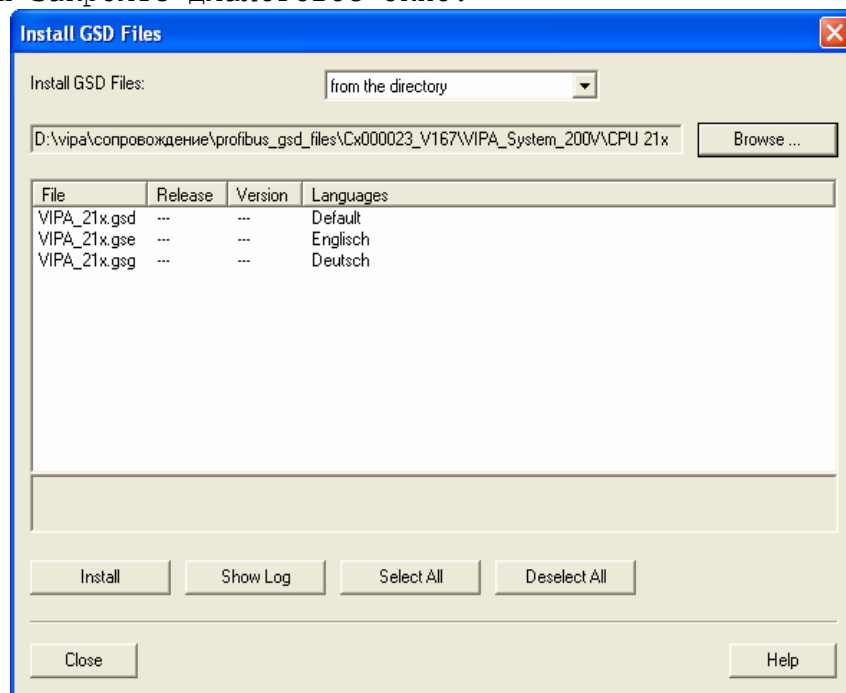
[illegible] закрыть диалоговое окно.

Install GSD Files

Install GSD Files: from the directory

D:\vipa\сопровождение\profibus_gsd_files\Cx000023_V167\VIPA_System_200V\CPU 21x

Browse ...

| File | Release | Version | Languages |
|---|---|---|---|
| VIPA_21x.gsd | --- | --- | Default |
| VIPA_21x.gse | --- | --- | Englisch |
| VIPA_21x.gsg | --- | --- | Deutsch |

Install Show Log Select All Deselect All

Close Help